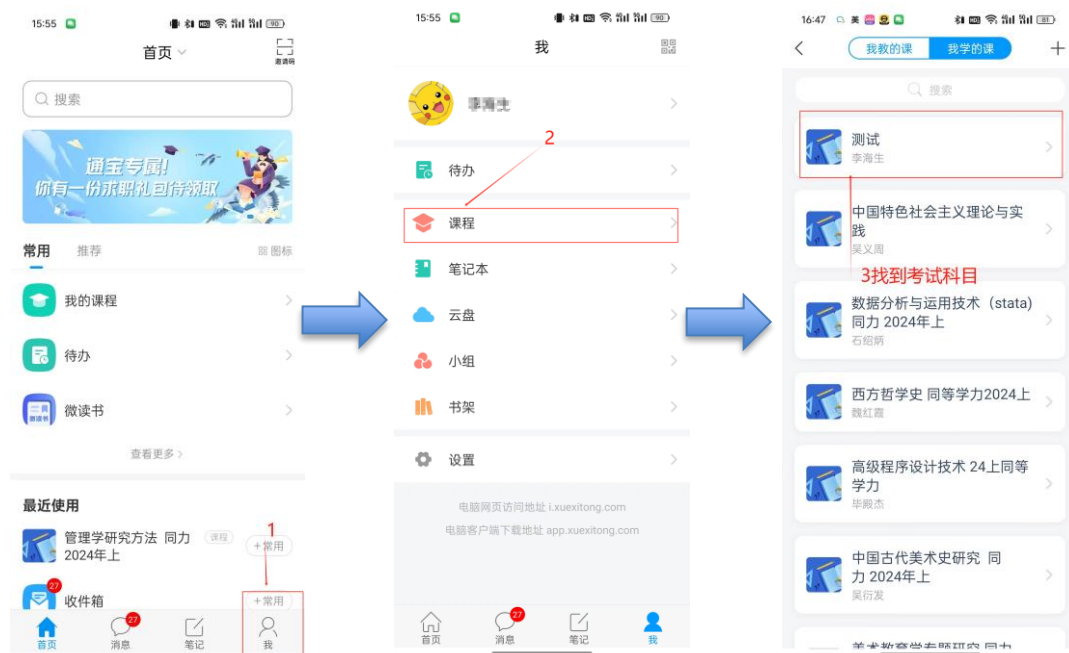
15:55

首页

邀请码

搜索

通宝专属!
你有一份求职礼包待领取

常用　推荐　图标

我的课程

待办

微读书

查看更多

最近使用

管理学研究方法 同力 2024年上　课程　+常用

1

收件箱　27　+常用

首页　消息　笔记　我

15:55

我

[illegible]

2

待办

课程

笔记本

云盘

小组

书架

设置

电脑网页访问地址 i.xuexitong.com
电脑客户端下载地址 app.xuexitong.com

首页　消息　笔记　我

16:47

我教的课　我学的课

搜索

测试
李海生

中国特色社会主义理论与实践
吴义周

3找到考试科目

数据分析与运用技术（stata）同力 2024年上
石绍炳

西方哲学史 同等学力2024上
魏红霞

高级程序设计技术 24上同等学力
毕殿杰

中国古代美术史研究 同力 2024年上
吴衍发

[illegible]